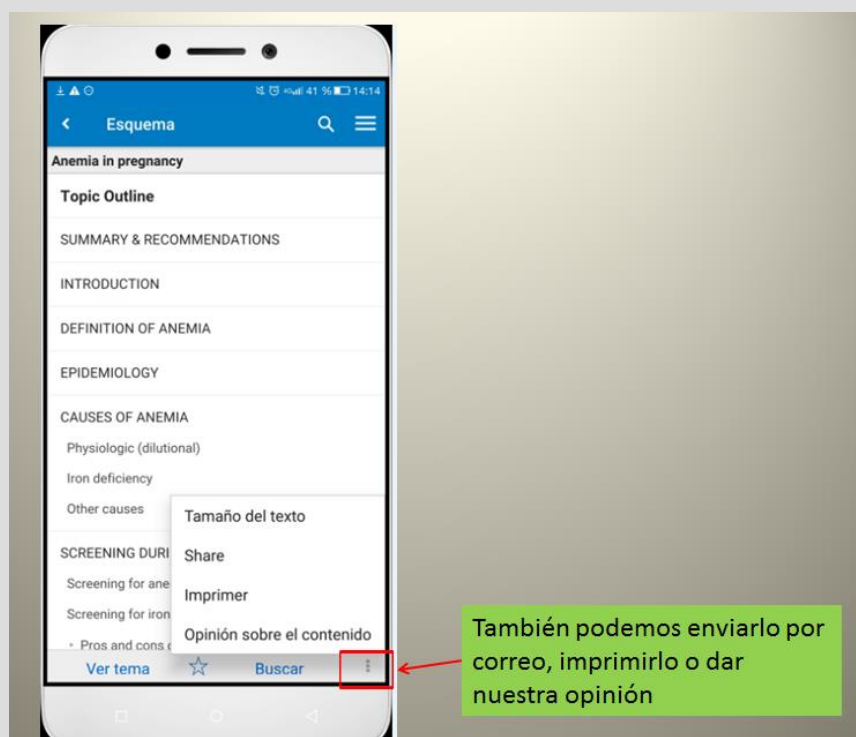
41 % 14:14

Esquema

Anemia in pregnancy

Topic Outline

SUMMARY & RECOMMENDATIONS

INTRODUCTION

DEFINITION OF ANEMIA

EPIDEMIOLOGY

CAUSES OF ANEMIA

Physiologic (dilutional)

Iron deficiency

Other causes

SCREENING DURI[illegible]

Screening for ane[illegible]

Screening for iron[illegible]

Pros and cons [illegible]

Tamaño del texto

Share

Imprimer

Opinión sobre el contenido

Ver tema

Buscar

También podemos enviarlo por correo, imprimirlo o dar nuestra opinión